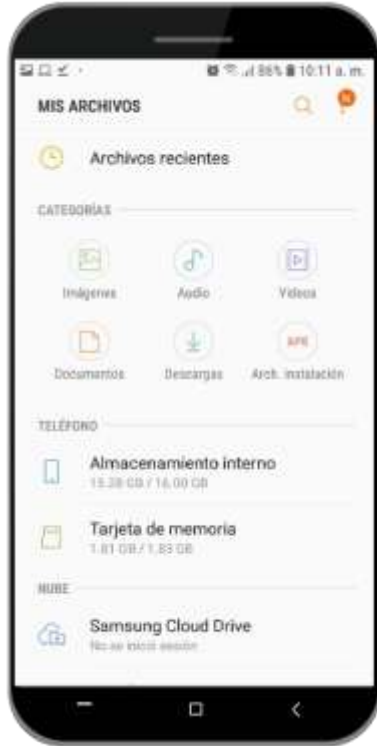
86% 10:11 a. m.

MIS ARCHIVOS

N

Archivos recientes

CATEGORÍAS

Imágenes

Audio

Videos

Documentos

Descargas

APK

Arch. instalación

TELÉFONO

Almacenamiento interno
15.28 GB / 16.00 GB

Tarjeta de memoria
1.81 GB / 1.83 GB

NUBE

Samsung Cloud Drive
No se inició sesión